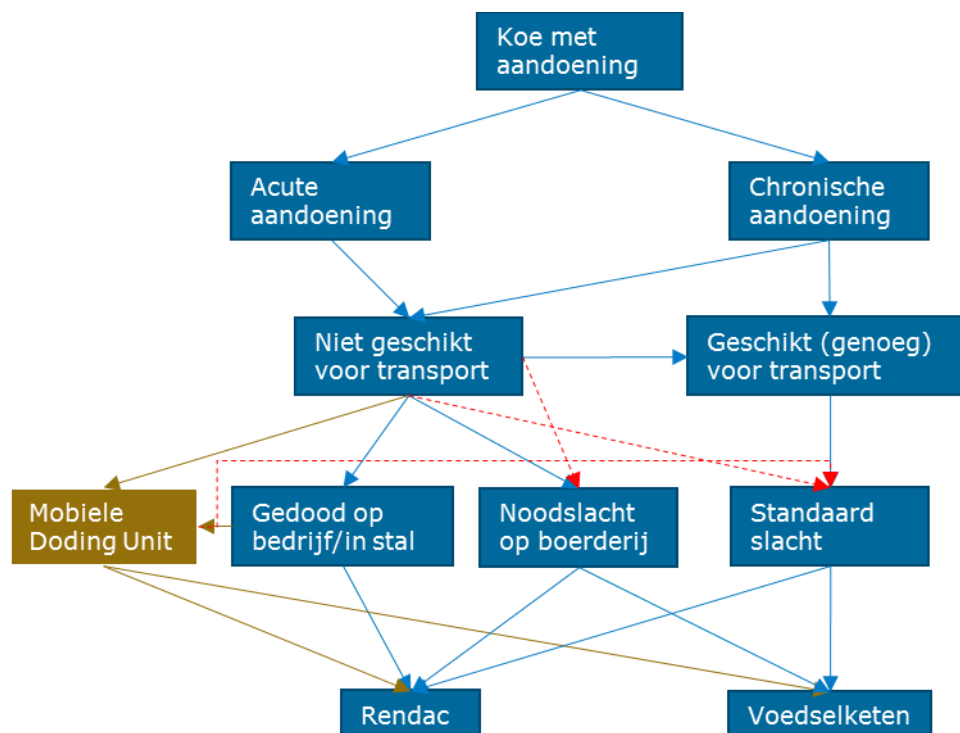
Koe met aandoening

Acute aandoening

Chronische aandoening

Niet geschikt voor transport

Geschikt (genoeg) voor transport

Mobiele Doding Unit

Gedood op bedrijf/in stal

Noodslacht op boerderij

Standaard slacht

Rendac

Voedselketen